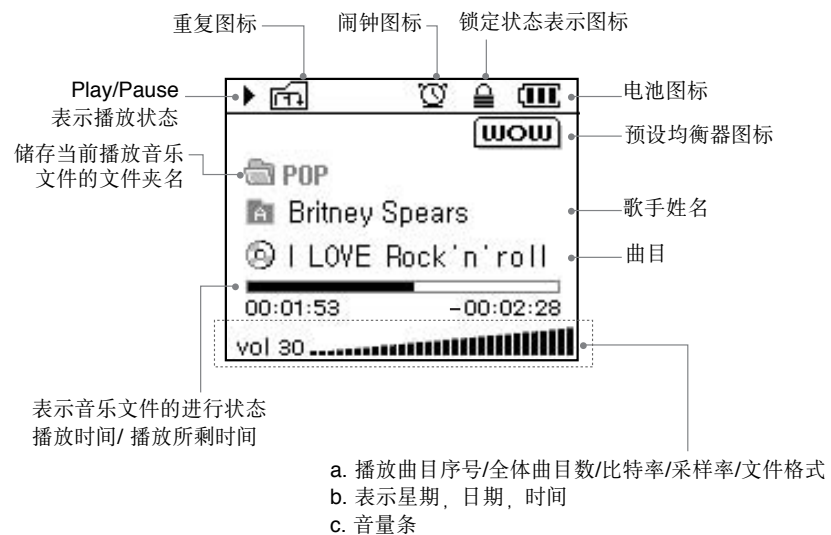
重复图标
闹钟图标
锁定状态表示图标

Play/Pause
表示播放状态

电池图标

WOW

预设均衡器图标

储存当前播放音乐文件的文件夹名

POP

Britney Spears

歌手姓名

I LOVE Rock'n'roll

曲目

00:01:53
-00:02:28

vol 30

表示音乐文件的进行状态
播放时间/ 播放所剩时间

a. 播放曲目序号/全体曲目数/比特率/采样率/文件格式
b. 表示星期，日期，时间
c. 音量条